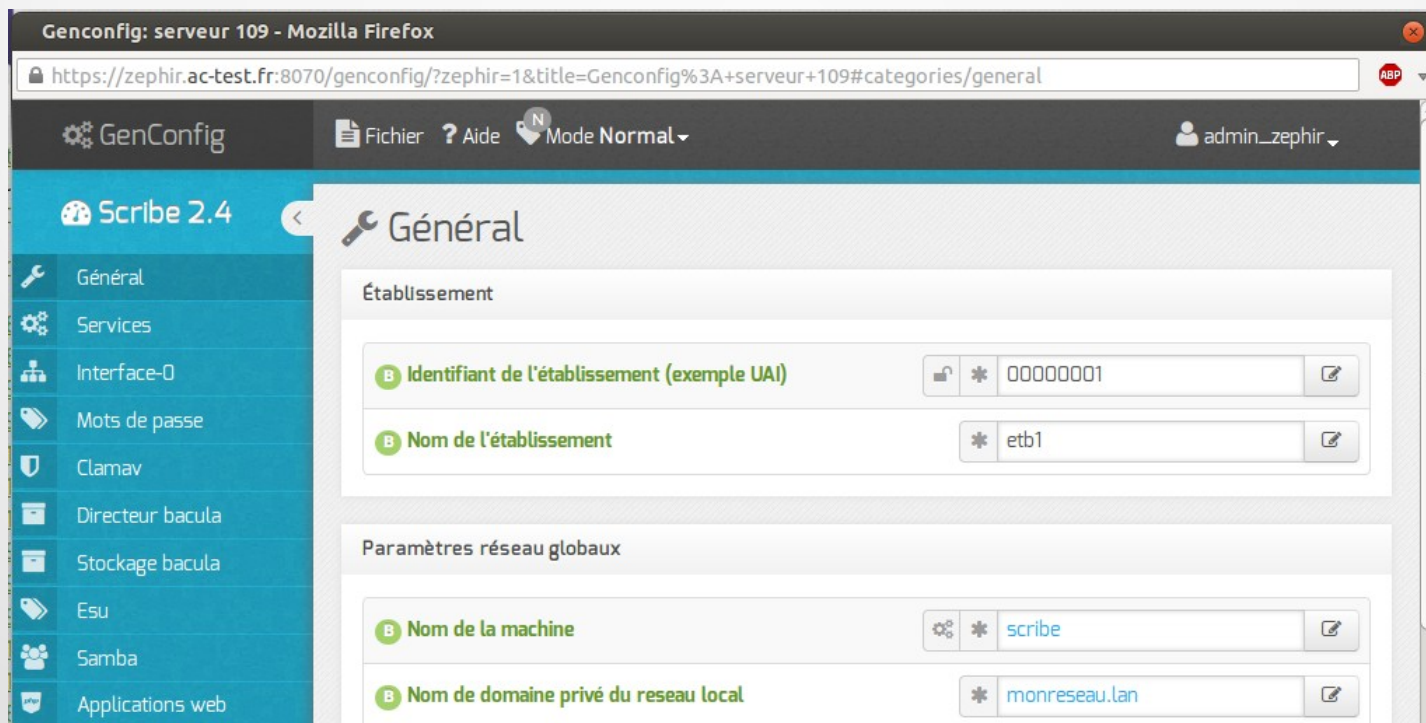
Genconfig: serveur 109 - Mozilla Firefox

https://zephir.ac-test.fr:8070/genconfig/?zephir=1&title=Genconfig%3A+serveur+109#categories/general

ABP

GenConfig

Fichier ? Aide N Mode Normal

admin_zephir

Scribe 2.4

Général
Services
Interface-0
Mots de passe
Clamav
Directeur bacula
Stockage bacula
Esu
Samba
Applications web

Général

Établissement

B Identifiant de l'établissement (exemple UAI) 00000001

B Nom de l'établissement etb1

Paramètres réseau globaux

B Nom de la machine scribe

B Nom de domaine privé du reseau local monreseau.lan